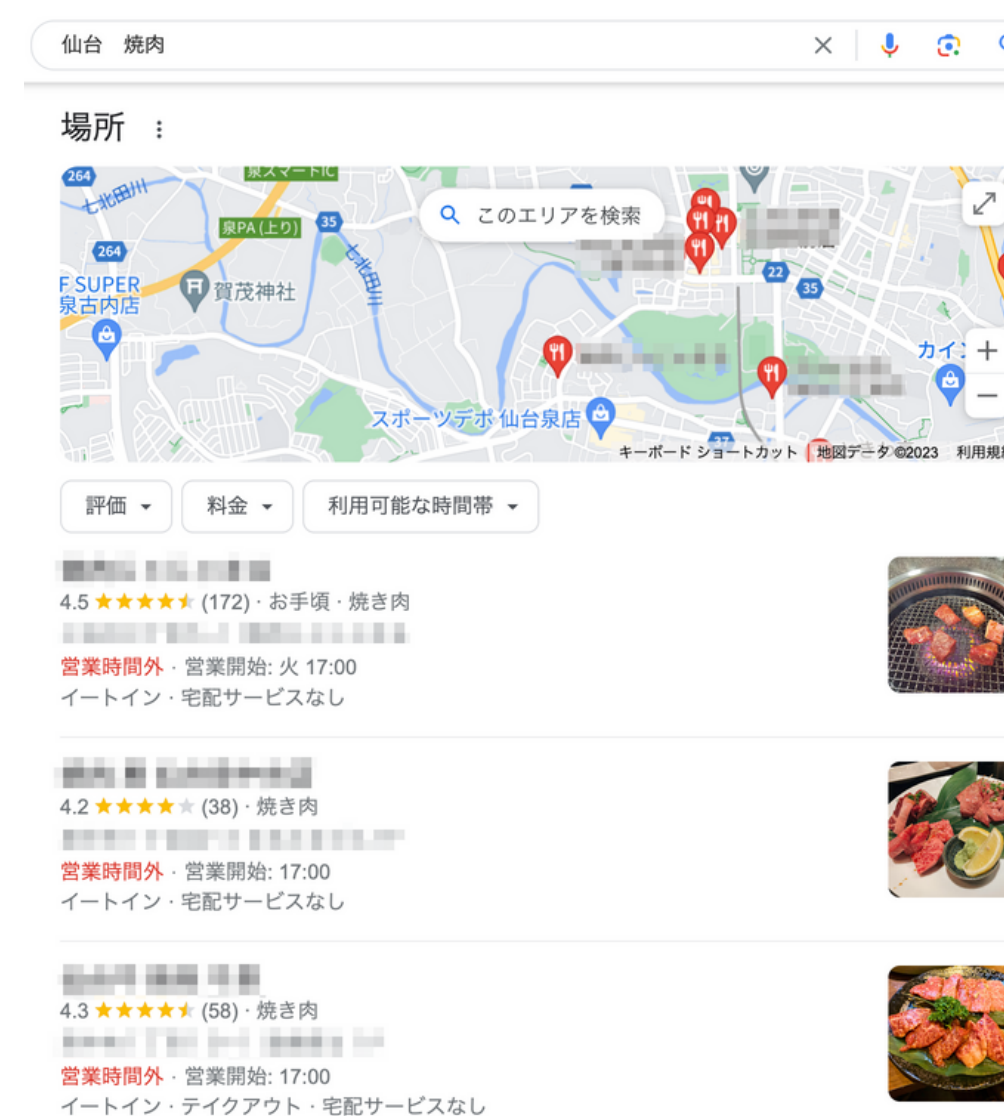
仙台　焼肉

場所

264
泉スマートIC
七北田川
泉PA(上り)
35
このエリアを検索
264
F SUPER
泉古内店
賀茂神社
七北田川
22
35
カイン
スポーツデポ 仙台泉店
37
キーボード ショートカット　地図データ ©2023　利用規

評価
料金
利用可能な時間帯

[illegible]
4.5 ★★★★★ (172) · お手頃 · 焼き肉
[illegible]
営業時間外 · 営業開始: 火 17:00
イートイン · 宅配サービスなし

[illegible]
4.2 ★★★★★ (38) · 焼き肉
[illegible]
営業時間外 · 営業開始: 17:00
イートイン · 宅配サービスなし

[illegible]
4.3 ★★★★★ (58) · 焼き肉
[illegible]
営業時間外 · 営業開始: 17:00
イートイン · テイクアウト · 宅配サービスなし